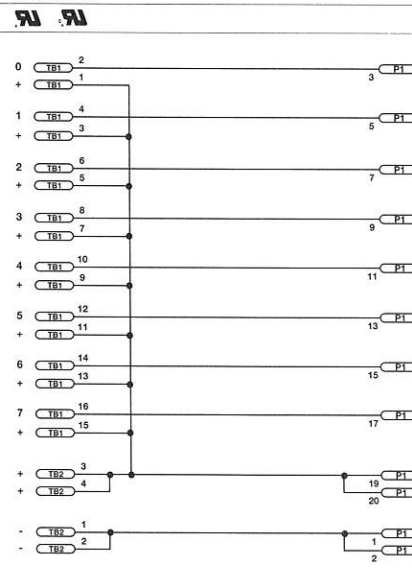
0 TB1 2
+ TB1 1
P1 3
1 TB1 4
+ TB1 3
P1 5
2 TB1 6
+ TB1 5
P1 7
3 TB1 8
+ TB1 7
P1 9
4 TB1 10
+ TB1 9
P1 11
5 TB1 12
+ TB1 11
P1 13
6 TB1 14
+ TB1 13
P1 15
7 TB1 16
+ TB1 15
P1 17
+ TB2 3
+ TB2 4
P1 19
P1 20
- TB2 1
- TB2 2
P1 1
P1 2